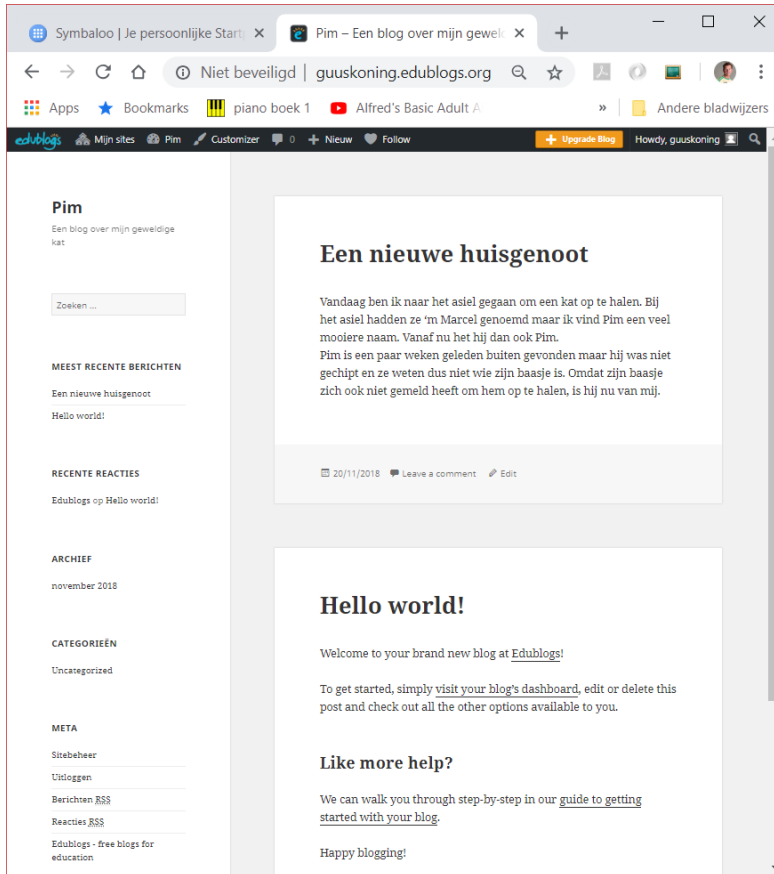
Symbaloo | Je persoonlijke Start ×
Pim – Een blog over mijn gewel ×
+

Niet beveiligd | guuskoning.edublogs.org

Apps
Bookmarks
piano boek 1
Alfred's Basic Adult A
»
Andere bladwijzers

edublogs
Mijn sites
Pim
Customizer
0
+ Nieuw
Follow
Upgrade Blog
Howdy, guuskoning

Pim
Een blog over mijn geweldige kat

Zoeken ...

MEEST RECENTE BERICHTEN
Een nieuwe huisgenoot
Hello world!

RECENTE REACTIES
Edublogs op Hello world!

ARCHIEF
november 2018

CATEGORIEËN
Uncategorized

META
Sitebeheer
Uitloggen
Berichten RSS
Reacties RSS
Edublogs - free blogs for education

Een nieuwe huisgenoot

Vandaag ben ik naar het asiel gegaan om een kat op te halen. Bij het asiel hadden ze 'm Marcel genoemd maar ik vind Pim een veel mooiere naam. Vanaf nu het hij dan ook Pim.
Pim is een paar weken geleden buiten gevonden maar hij was niet gechipt en ze weten dus niet wie zijn baasje is. Omdat zijn baasje zich ook niet gemeld heeft om hem op te halen, is hij nu van mij.

20/11/2018 Leave a comment Edit

Hello world!

Welcome to your brand new blog at Edublogs!

To get started, simply visit your blog's dashboard, edit or delete this post and check out all the other options available to you.

Like more help?

We can walk you through step-by-step in our guide to getting started with your blog.

Happy blogging!